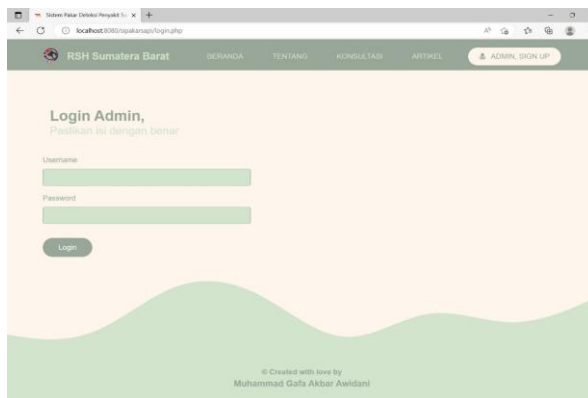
Sistem Pakar Deteksi Penyakit S... × +

localhost:8080/sipakarsapi/login.php

RSH Sumatera Barat

BERANDA TENTANG KONSULTASI ARTIKEL ADMIN, SIGN UP

Login Admin,
Pastikan isi dengan benar

Username

Password

Login

© Created with love by
Muhammad Gafa Akbar Awidani